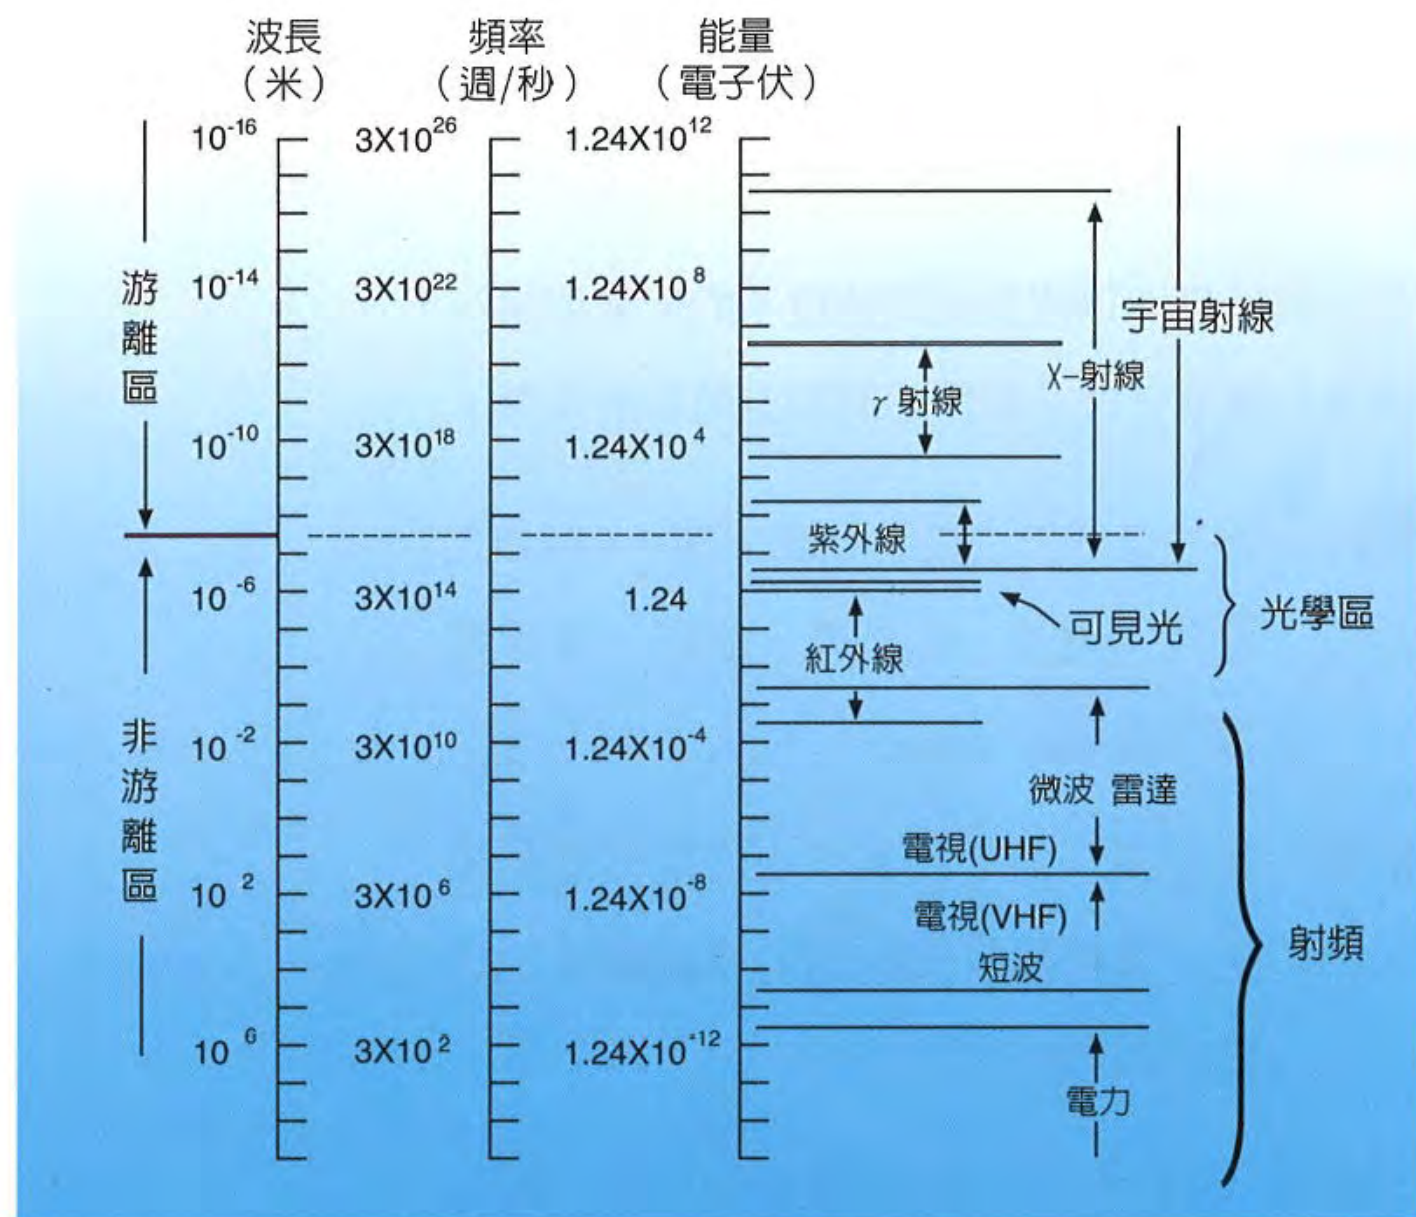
波長（米）

頻率（週/秒）

能量（電子伏）

$10^{-16}$ $3X10^{26}$ $1.24X10^{12}$

游離區

$10^{-14}$ $3X10^{22}$ $1.24X10^{8}$

宇宙射線

X-射線

γ 射線

$10^{-10}$ $3X10^{18}$ $1.24X10^{4}$

紫外線

$10^{-6}$ $3X10^{14}$ 1.24

可見光

光學區

紅外線

非游離區

$10^{-2}$ $3X10^{10}$ $1.24X10^{-4}$

微波 雷達

電視(UHF)

$10^{2}$ $3X10^{6}$ $1.24X10^{-8}$

電視(VHF)

短波

射頻

$10^{6}$ $3X10^{2}$ $1.24X10^{-12}$

電力